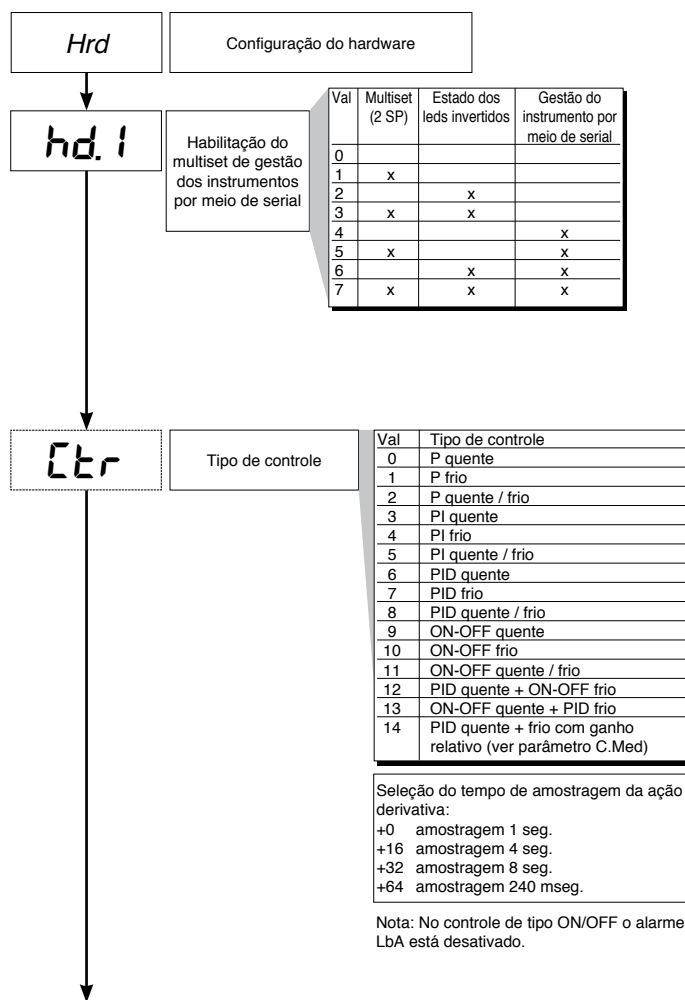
Hrd

Configuração do hardware

hd.1

Habilitação do multiset de gestão dos instrumentos por meio de serial

| Val | Multiset (2 SP) | Estado dos leds invertidos | Gestão do instrumento por meio de serial |
|---|---|---|---|
| 0 | | | |
| 1 | x | | |
| 2 | | x | |
| 3 | x | x | |
| 4 | | | x |
| 5 | x | | x |
| 6 | | x | x |
| 7 | x | x | x |

Ctr

Tipo de controle

| Val | Tipo de controle |
|---|---|
| 0 | P quente |
| 1 | P frio |
| 2 | P quente / frio |
| 3 | PI quente |
| 4 | PI frio |
| 5 | PI quente / frio |
| 6 | PID quente |
| 7 | PID frio |
| 8 | PID quente / frio |
| 9 | ON-OFF quente |
| 10 | ON-OFF frio |
| 11 | ON-OFF quente / frio |
| 12 | PID quente + ON-OFF frio |
| 13 | ON-OFF quente + PID frio |
| 14 | PID quente + frio com ganho relativo (ver parâmetro C.Med) |

Seleção do tempo de amostragem da ação derivativa:
+0 amostragem 1 seg.
+16 amostragem 4 seg.
+32 amostragem 8 seg.
+64 amostragem 240 mseg.

Nota: No controle de tipo ON/OFF o alarme LbA está desativado.